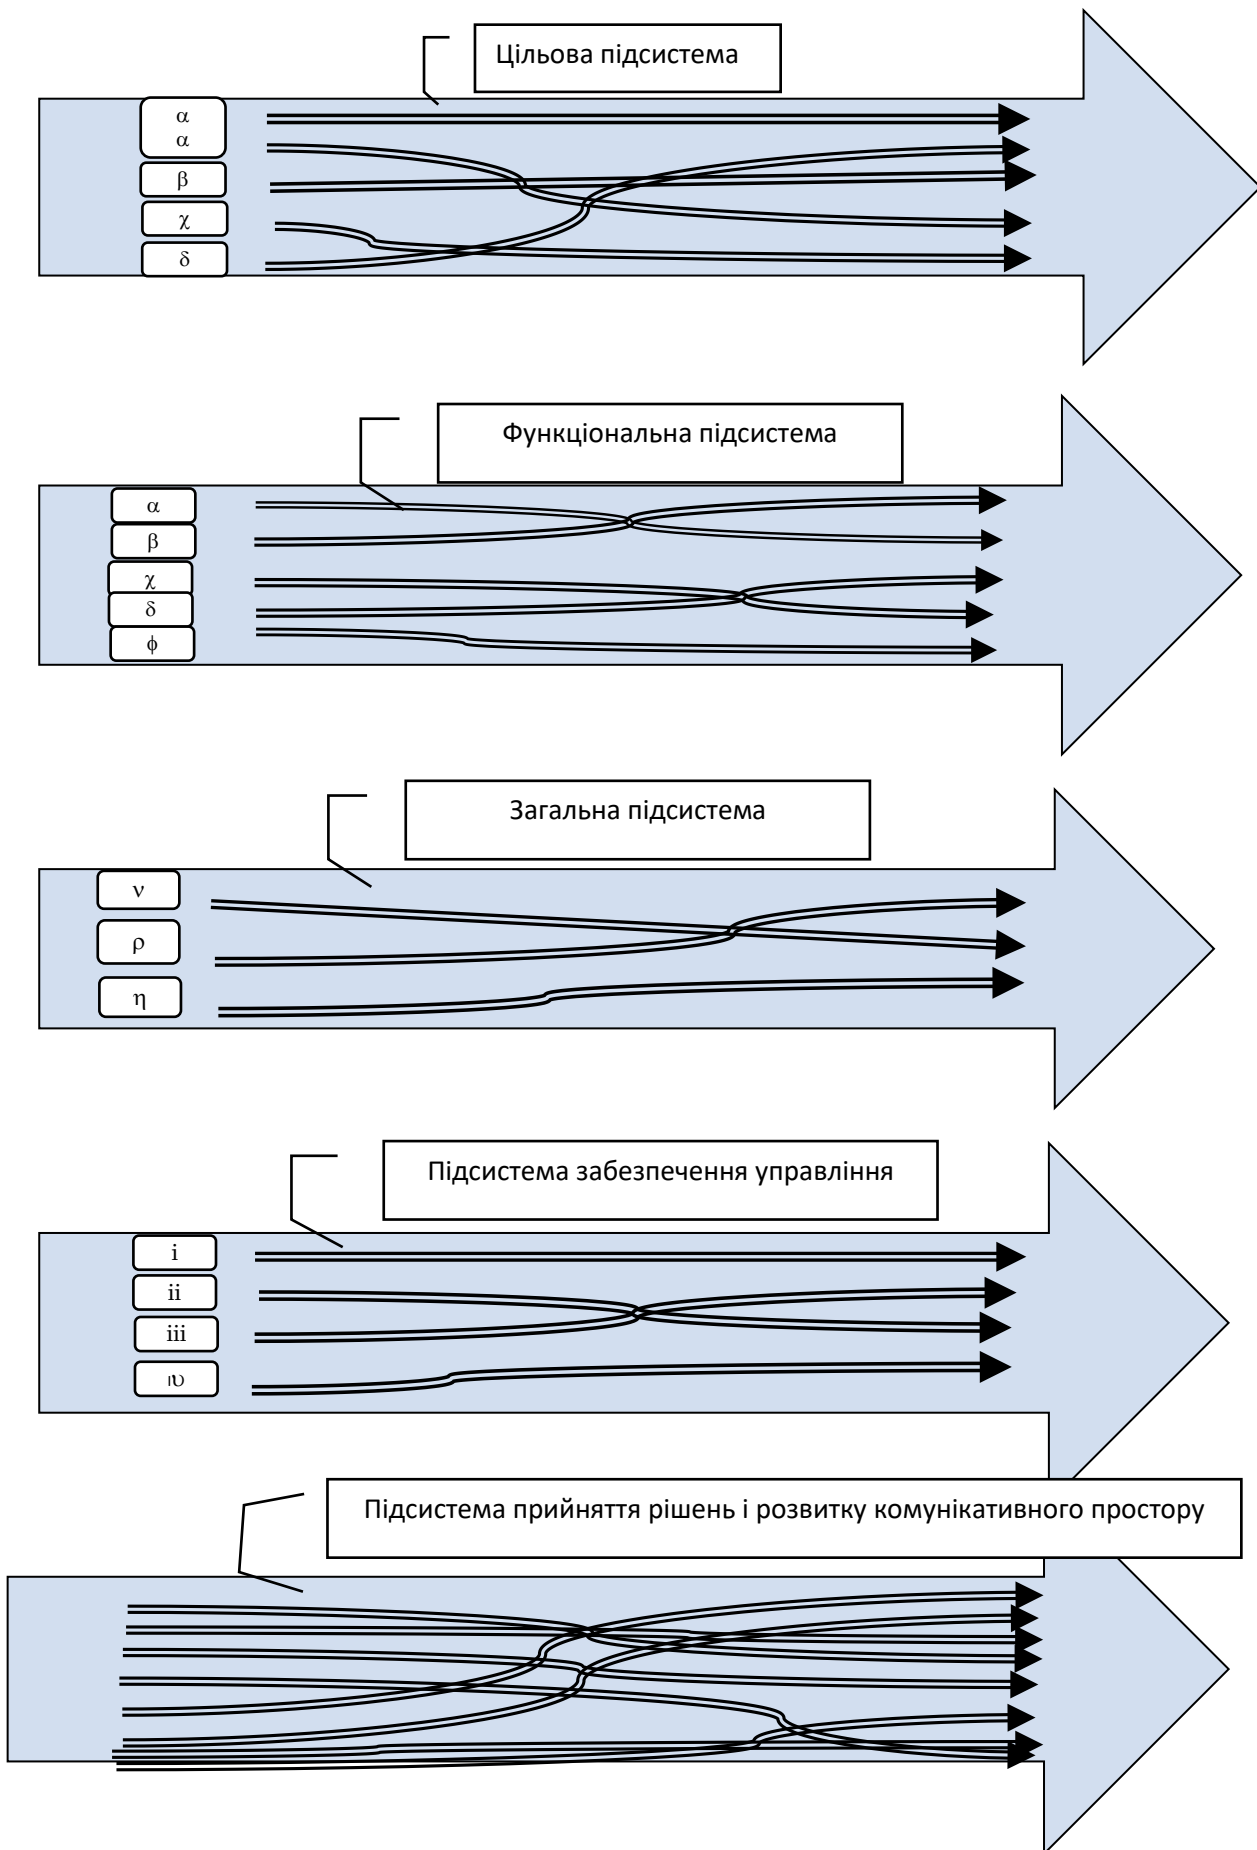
Цільова підсистема

α
α
β
χ
δ

Функціональна підсистема

α
β
χ
δ
ϕ

Загальна підсистема

ν
ρ
η

Підсистема забезпечення управління

i
ii
iii
ιυ

Підсистема прийняття рішень і розвитку комунікативного простору